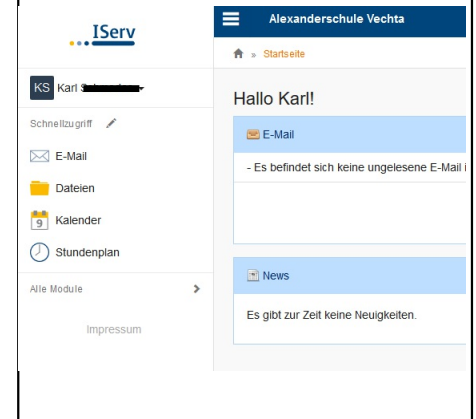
IServ

KS Karl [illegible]

Schnellzugriff

E-Mail

Dateien

9 Kalender

Stundenplan

Alle Module

Impressum

Alexanderschule Vechta

» Startseite

Hallo Karl!

E-Mail

- Es befindet sich keine ungelesene E-Mail i

News

Es gibt zur Zeit keine Neuigkeiten.